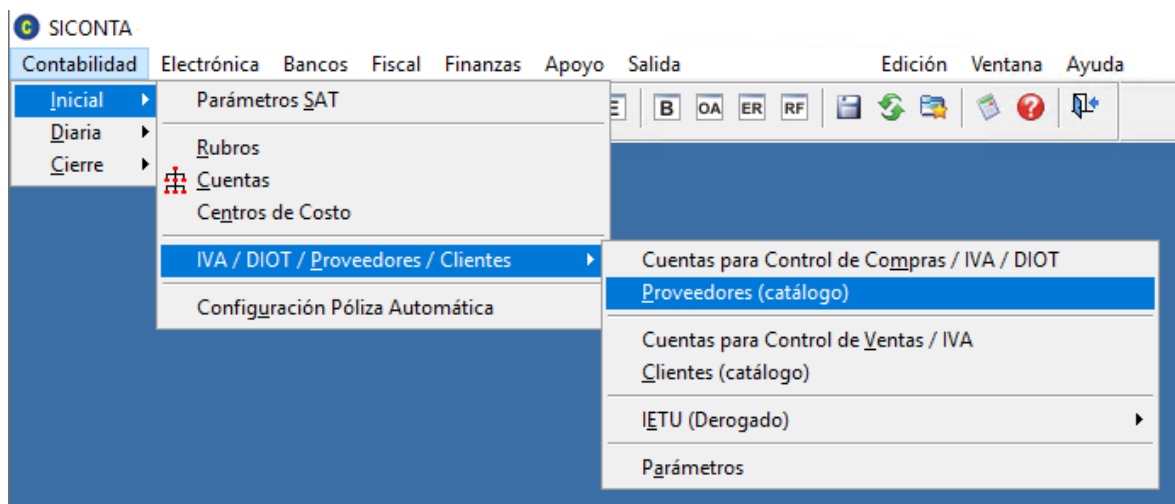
SICONTA

Contabilidad Electrónica Bancos Fiscal Finanzas Apoyo Salida Edición Ventana Ayuda

Inicial
Diaria
Cierre

Parámetros SAT

Rubros
Cuentas
Centros de Costo

IVA / DIOT / Proveedores / Clientes

Configuración Póliza Automática

B OA ER RF

Cuentas para Control de Compras / IVA / DIOT
Proveedores (catálogo)

Cuentas para Control de Ventas / IVA
Clientes (catálogo)

IETU (Derogado)

Parámetros